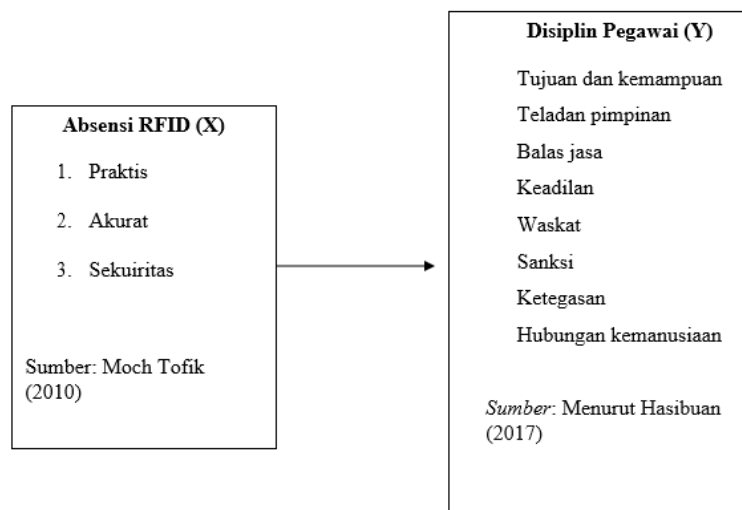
**Absensi RFID (X)**

1. Praktis
2. Akurat
3. Sekuiritas

Sumber: Moch Tofik (2010)

**Disiplin Pegawai (Y)**

Tujuan dan kemampuan
Teladan pimpinan
Balas jasa
Keadilan
Waskat
Sanksi
Ketegasan
Hubungan kemanusiaan

*Sumber*: Menurut Hasibuan (2017)